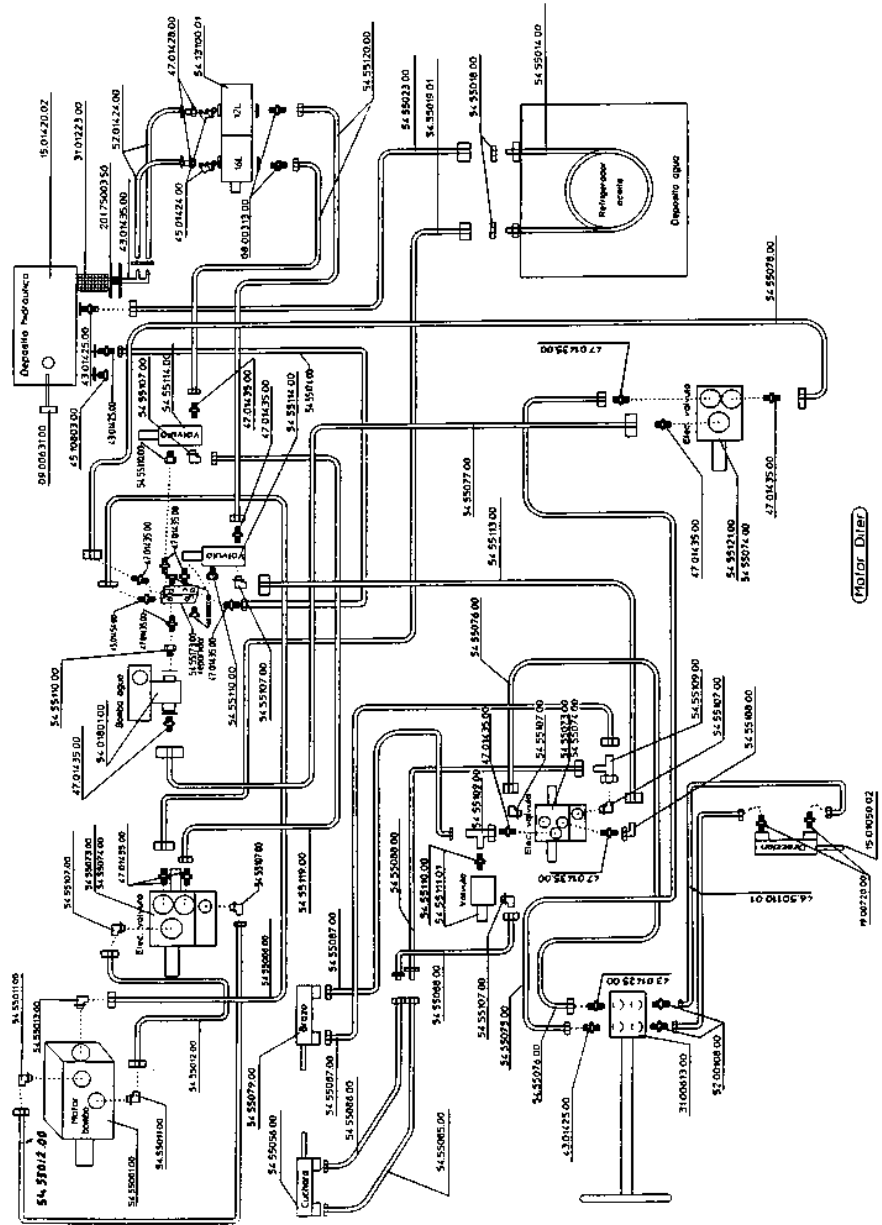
15.01420.02
31.01223.00
52.01424.00
20.17500.350
43.01435.00
47.01428.00
54.13100.01
12L
16L
45.01424.00
08.00313.00
54.55120.00
54.55023.00
54.55019.01
54.55018.00
54.55014.00
Refrigerador aceite
Deposito agua
54.55078.00
Deposito hidraulico
43.01425.00
45.10803.00
08.00631.00
43.01425.00
54.55107.00
54.55116.00
Valvula
54.55120.00
47.01435.00
47.01435.00
54.55114.00
54.55104.00
47.01435.00
Elec. valvula
54.55121.00
54.55074.00
47.01435.00
54.55077.00
54.55113.00
47.01435.00
Valvula
47.01435.00
54.55110.00
54.55107.00
54.55119.00
Bomba agua
54.01801.00
47.01435.00
54.55076.00
54.55109.00
54.55107.00
54.55108.00
47.01435.00
54.55107.00
54.55073.00
54.55072.00
54.55102.00
Elec. valvula
47.01435.00
Motor Diter
54.55107.00
54.55073.00
54.55074.00
47.01435.00
54.55107.00
Elec. valvula
54.55119.00
54.55080.00
54.55110.00
54.55111.01
Valvula
54.55107.00
54.55088.00
Direccion
15.01050.02
19.00720.00
54.55110.01
54.55011.00
54.55012.00
54.55012.00
54.55012.00
54.55089.00
54.55087.00
Brazo
54.55079.00
54.55087.00
54.55086.00
54.55088.00
Motor bomba
54.55011.00
54.55010.00
54.55079.00
43.01425.00
54.55076.00
54.55056.00
Cuchara
54.55085.00
43.01425.00
31.00613.00
52.00408.00